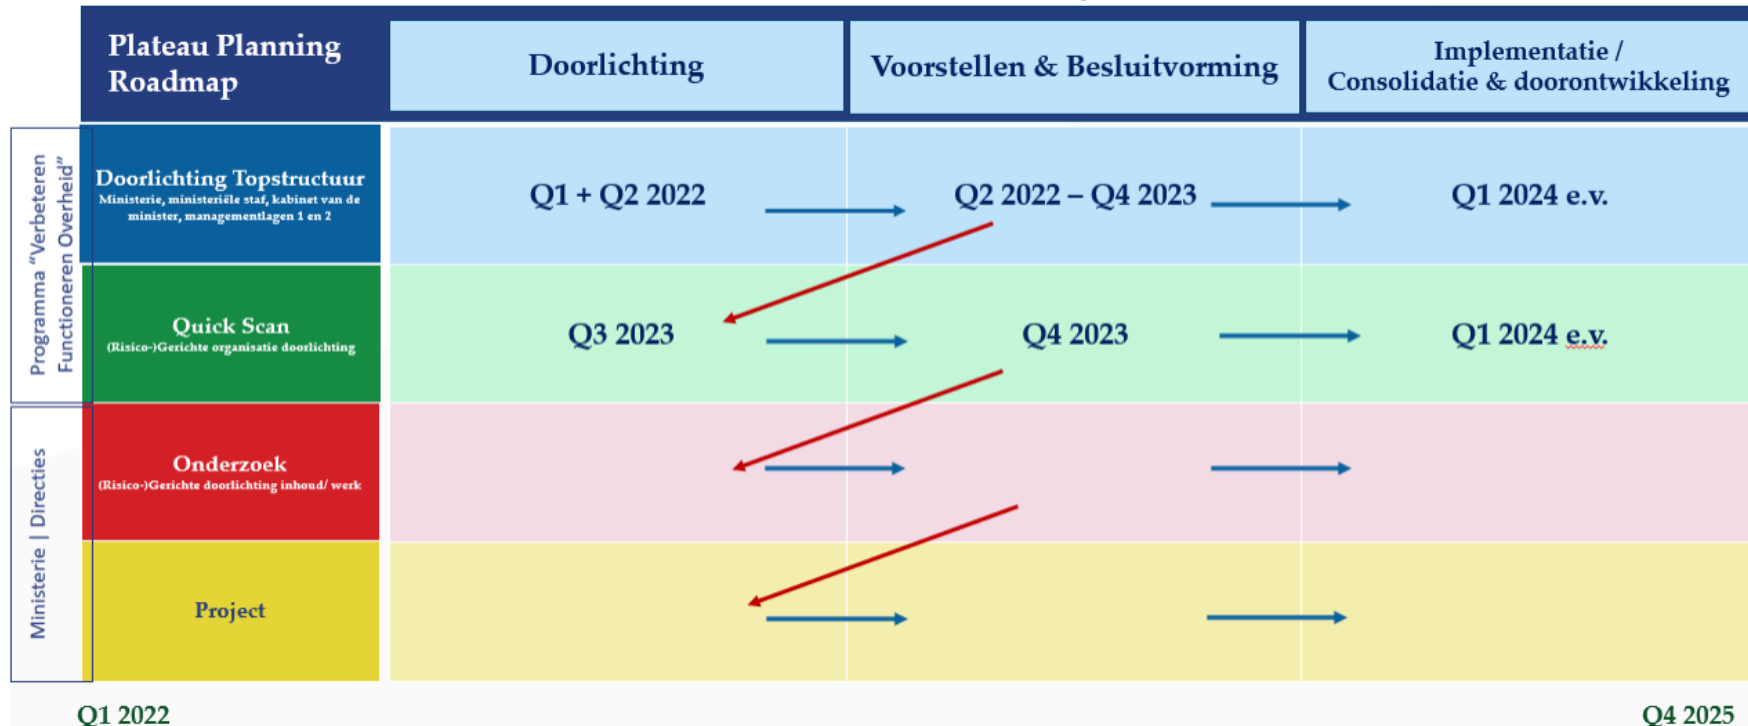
| Plateau Planning Roadmap | Doorlichting | Voorstellen & Besluitvorming | Implementatie / Consolidatie & doorontwikkeling |
|---|---|---|---|
| Doorlichting Topstructuur Ministerie, ministeriële staf, kabinet van de minister, managementlagen 1 en 2 | Q1 + Q2 2022 | Q2 2022 – Q4 2023 | Q1 2024 e.v. |
| Quick Scan (Risico-)Gerichte organisatie doorlichting | Q3 2023 | Q4 2023 | Q1 2024 e.v. |
| Onderzoek (Risico-)Gerichte doorlichting inhoud/ werk | | | |
| Project | | | |

Programma "Verbeteren Functioneren Overheid"

Ministerie | Directies

Q1 2022

Q4 2025